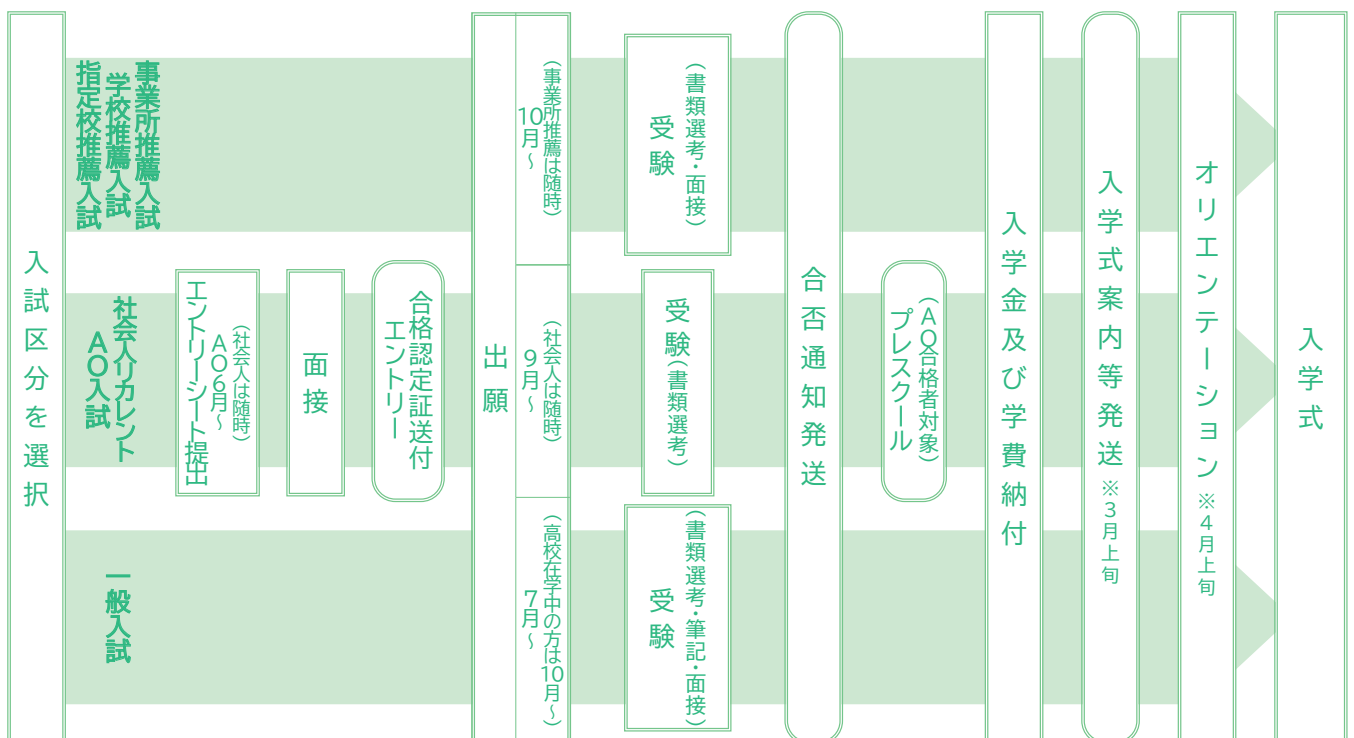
入試区分を選択

事業所推薦入試
学校推薦入試
指定校推薦入試

社会人リカレント
AO入試

一般入試

AO6月〜
(社会人は随時)
エントリーシート提出

面接

合格認定証送付
エントリー

出願

10月〜
(事業所推薦は随時)

9月〜
(社会人は随時)

7月〜
(高校在学中の方は10月〜)

受験
(書類選考・面接)

受験
(書類選考)

受験
(書類選考・筆記・面接)

合否通知発送

プレスクール
(AO合格者対象)

入学金及び学費納付

入学式案内等発送
※3月上旬

オリエンテーション
※4月上旬

入学式